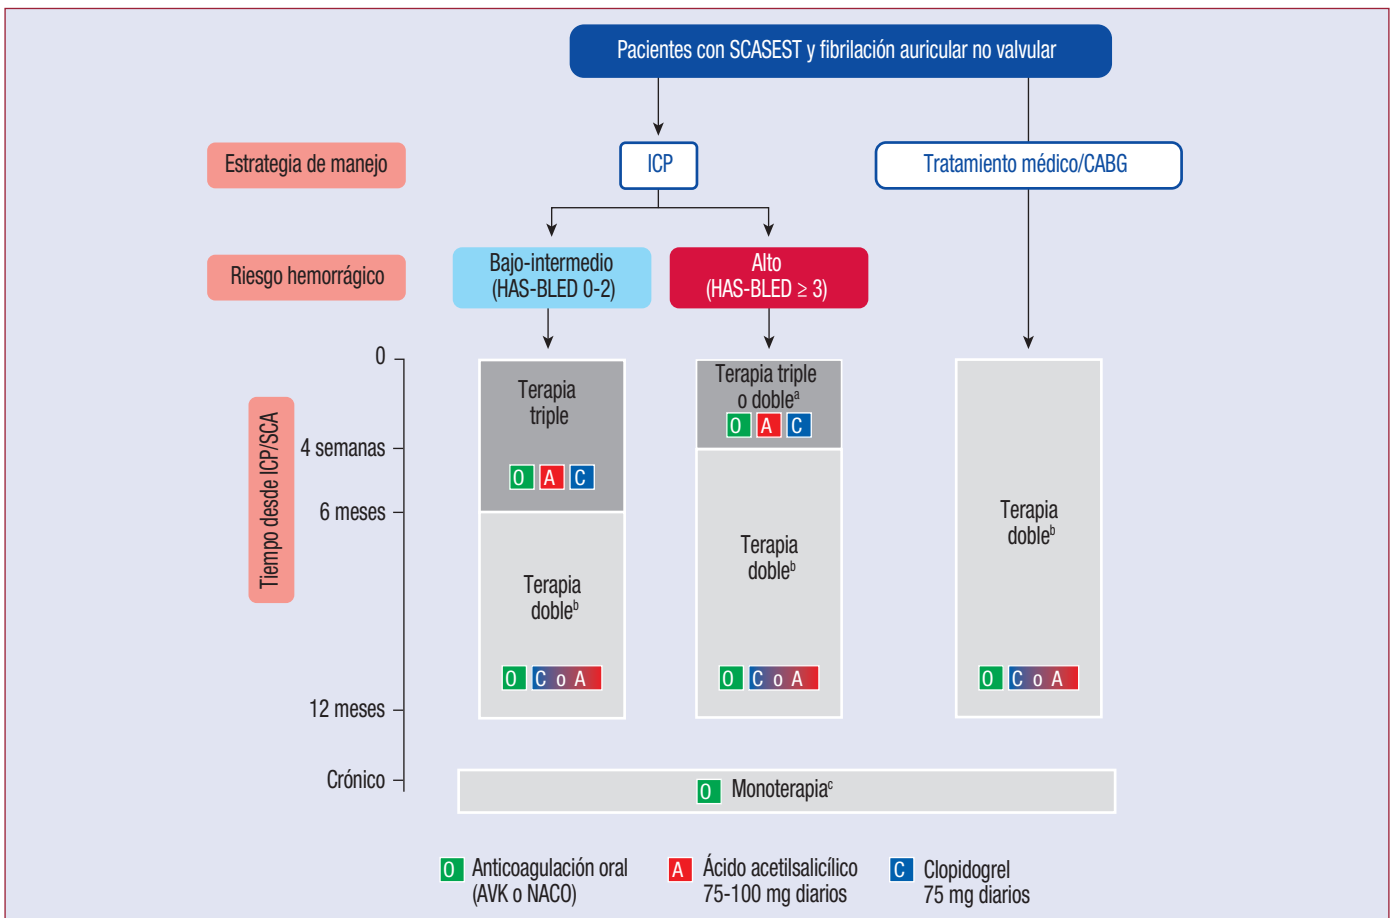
Pacientes con SCASEST y fibrilación auricular no valvular

Estrategia de manejo

ICP

Tratamiento médico/CABG

Riesgo hemorrágico

Bajo-intermedio (HAS-BLED 0-2)

Alto (HAS-BLED ≥ 3)

Tiempo desde ICP/SCA

0

4 semanas

6 meses

12 meses

Crónico

Terapia triple

O A C

Terapia doble$^b$

O C o A

Terapia triple o doble$^a$

O A C

Terapia doble$^b$

O C o A

Terapia doble$^b$

O C o A

O Monoterapia$^c$

O Anticoagulación oral (AVK o NACO)

A Ácido acetilsalicílico 75-100 mg diarios

C Clopidogrel 75 mg diarios